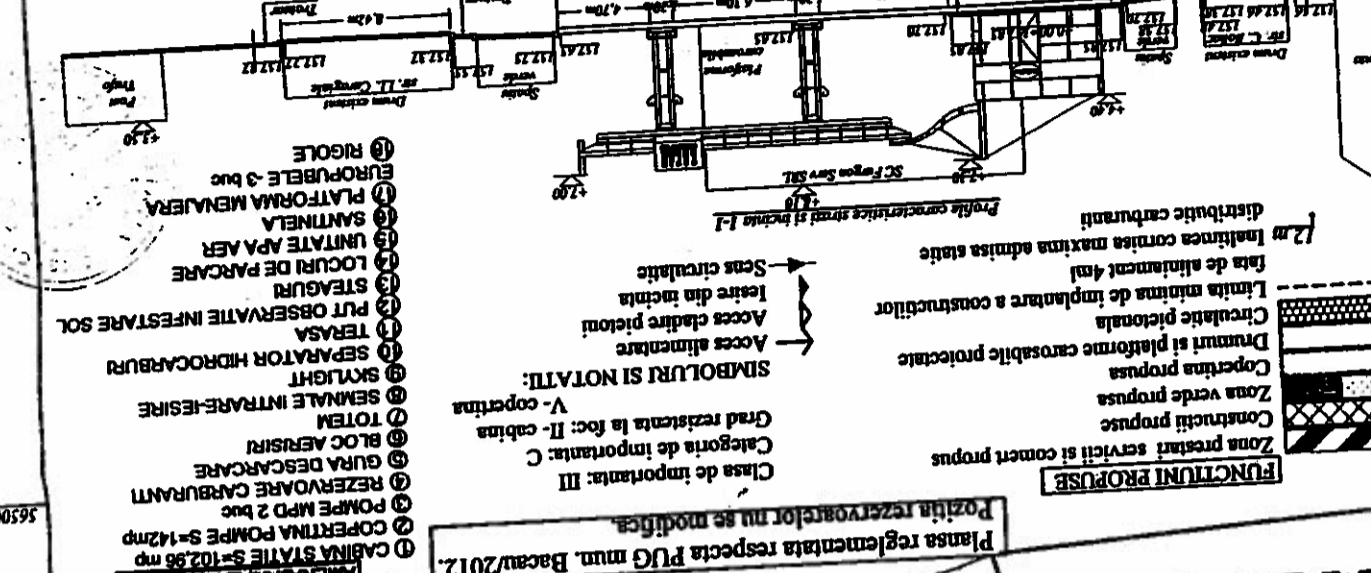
Plansa reglementata respecta PUG mun. Bacau/2012.
Pozitia rezervoarelor nu se modifica.

Clasa de importanta: III
Categoria de importanta: C
Grad rezistenta la foc: II- cabina
V- copertina

FUNCTIUNI PROPUSE
Zona prestari servicii si comert propus
Constructii propuse
Zona verde propusa
Copertina propusa
Drumuri si platforme carosabile proiectate
Circulatie pietonala
Limita minima de implantare a constructiilor fata de aliniament 4ml
12m Inaltimea cornisa maxima admisa statie distributie carburanti

SIMBOLURI SI NOTATII:
Acces alimentare
Acces cladire pietoni
Iesire din incinta
Sens circulatie

① CABINA STATIE S=102,96 mp
② COPERTINA POMPE S=142mp
③ POMPE MPD 2 buc
④ REZERVOARE CARBURANTI
⑤ GURA DESCARCARE
⑥ BLOC AERISIRI
⑦ TOTEM
⑧ SEMNALE INTRARE-IESIRE
⑨ SKYLIGHT
⑩ SEPARATOR HIDROCARBURI
⑪ TERASA
⑫ PUT OBSERVATIE INFESTARE SOL
⑬ STEAGURI
⑭ LOCURI DE PARCARE
⑮ UNITATE APA AER
⑯ SANTINELA
⑰ PLATFORMA MENAJERA EUROPUBELE -3 buc
⑱ RIGOLE

Profile caracteristice strazi si incinta 1-1
SC Fargon Serv SRL
Platforma carosabila
Spatiu verde
Drum existent
str. I.L. Caragiale
Post Trafo
Drum existent
str. C. Bolea
Trotuar
+2.40
+2.40
+2.10
+2.40
152.77
152.55
152.45
152.45
152.85
152.88
152.76
4.70m
6.43m
5650